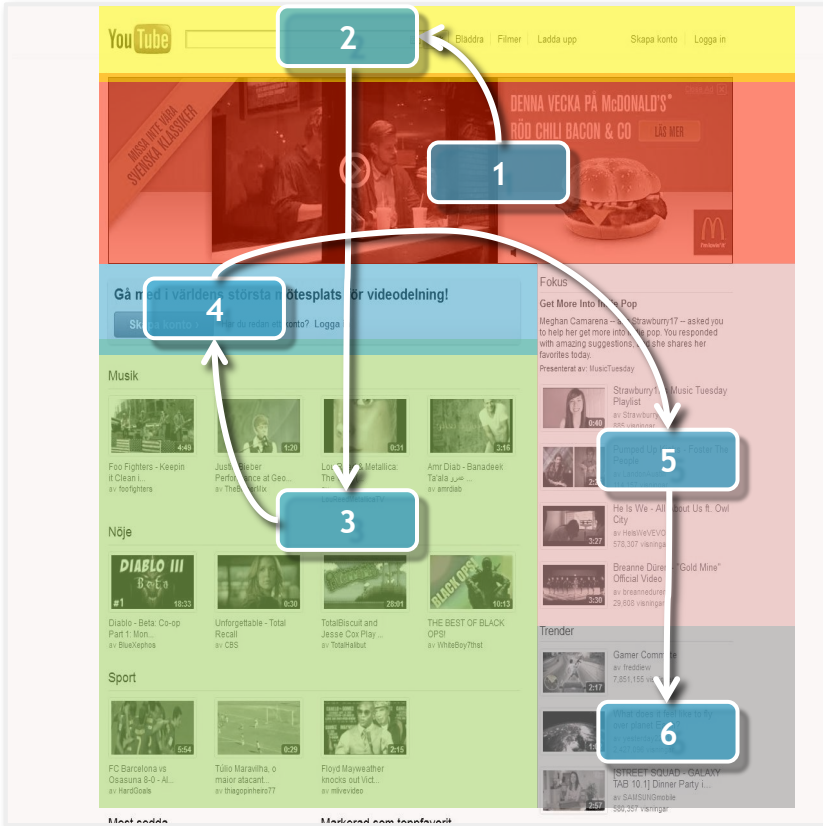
YouTube
2
Bläddra | Filmer | Ladda upp
Skapa konto | Logga in

MISSA INTE VÅRA SVENSKA KLASSIKER
DENNA VECKA PÅ McDONALD'S®
RÖD CHILI BACON & CO
LÄS MER
1

Gå med i världens största mötesplats för videodelning!
4
Skapa konto
Har du redan ett konto? Logga in

Fokus
Get More Into Indie Pop
Meghan Camarena – aka Strawburry17 – asked you to help her get more into indie pop. You responded with amazing suggestions, and she shares her favorites today.
Presenterat av: MusicTuesday

Musik
4:49
Foo Fighters - Keepin it Clean I...
av foofighters
1:20
Justin Bieber Performance at Geo...
av TheBieberMix
0:31
Lou Reed & Metallica: The View...
av LouReedMetallicaTV
3:16
Amr Diab - Banadeek Ta'ala
av amrdiab
3

Strawburry17 Music Tuesday Playlist
av Strawburry17
595 visningar
0:40
Pumped Up Kicks - Foster The People
5
He Is We - All About Us ft. Owl City
av HelsWeVEVO
578,307 visningar
3:27
Breanne Düren "Gold Mine" Official Video
av breanneduren
29,608 visningar
3:30

Nöje
DIABLO III Beta
#1
18:33
Diablo - Beta: Co-op Part 1: Mon...
av BlueXephos
0:30
Unforgettable - Total Recall
av CBS
28:01
TotalBiscuit and Jesse Cox Play ...
av TotalHalibut
BLACK OPS!
10:13
THE BEST OF BLACK OPS!
av WhiteBoy7thst

Trender
Gamer Comme...
av freddiew
7,851,155 vis...
2:17
What does it take to fly ...
6
[STREET SQUAD - GALAXY TAB 10.1] Dinner Party i...
av SAMSUNGmobile
386,387 visningar
2:57

Sport
5:54
FC Barcelona vs Osasuna 8-0 - Al...
av HardGoals
0:29
Túlio Maravilha, o maior atacant...
av thiagopinheiro77
2:15
Floyd Mayweather knocks out Vict...
av mlivevideo

Mest sedda
Markerad som toppfavorit